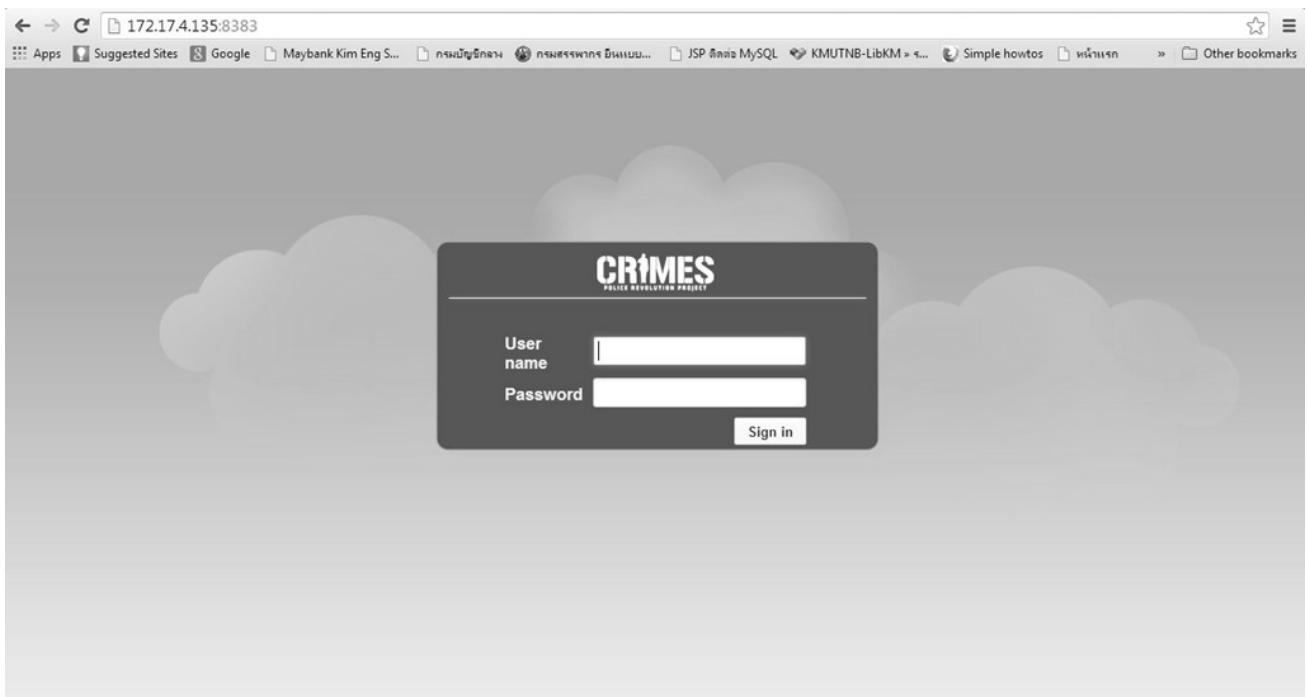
172.17.4.135:8383

Apps Suggested Sites Google Maybank Kim Eng S... กรมบัญชีกลาง กรมสรรพากร ยินแบบ... JSP ติดต่อ MySQL KMUTNB-LibKM » ร... Simple howtos หน้าแรก » Other bookmarks

CRIMES
POLICE REVOLUTION PROJECT

User name
Password
Sign in